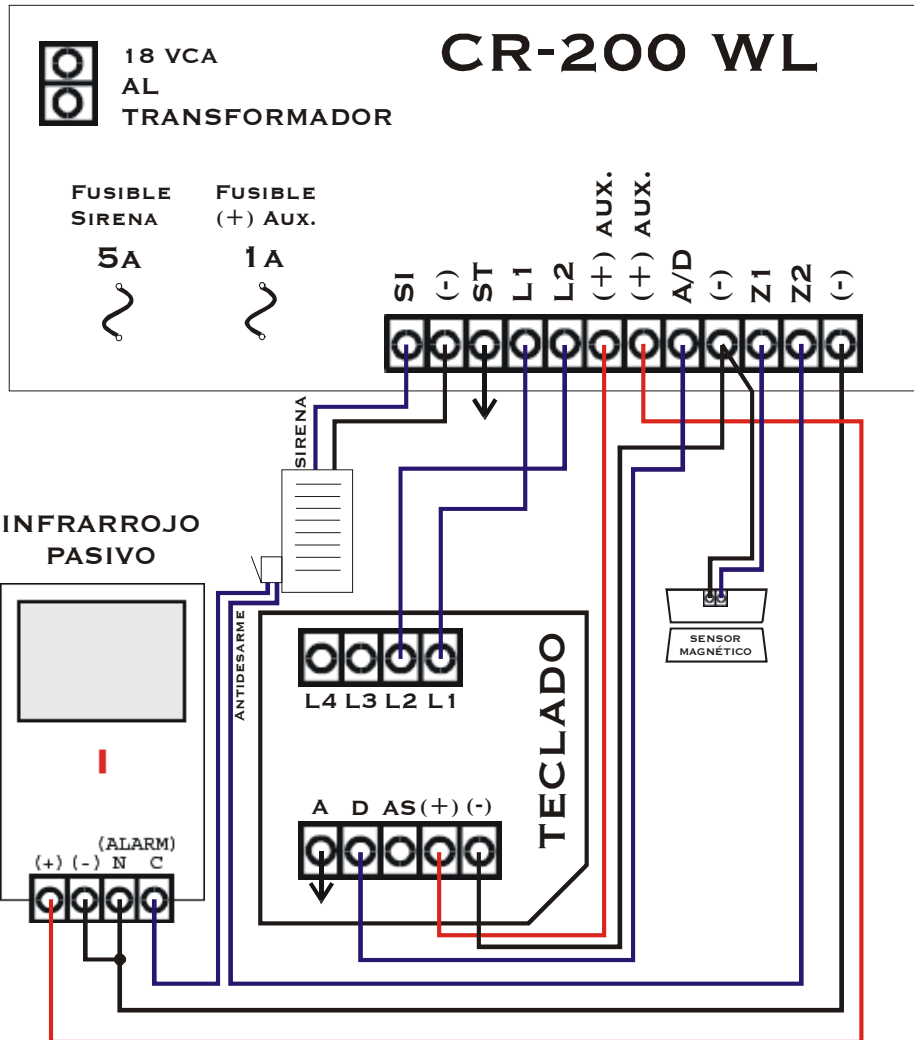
18 VCA
AL
TRANSFORMADOR

CR-200 WL

FUSIBLE SIRENA
5A

FUSIBLE (+) AUX.
1A

SI (-) ST L1 L2 (+) AUX. (+) AUX. A/D (-) Z1 Z2 (-)

SIRENA

INFRARROJO PASIVO

ANTIDESARME

SENSOR MAGNÉTICO

L4 L3 L2 L1

TECLADO

A D AS (+) (-)

(ALARM)
(+) (-) N C